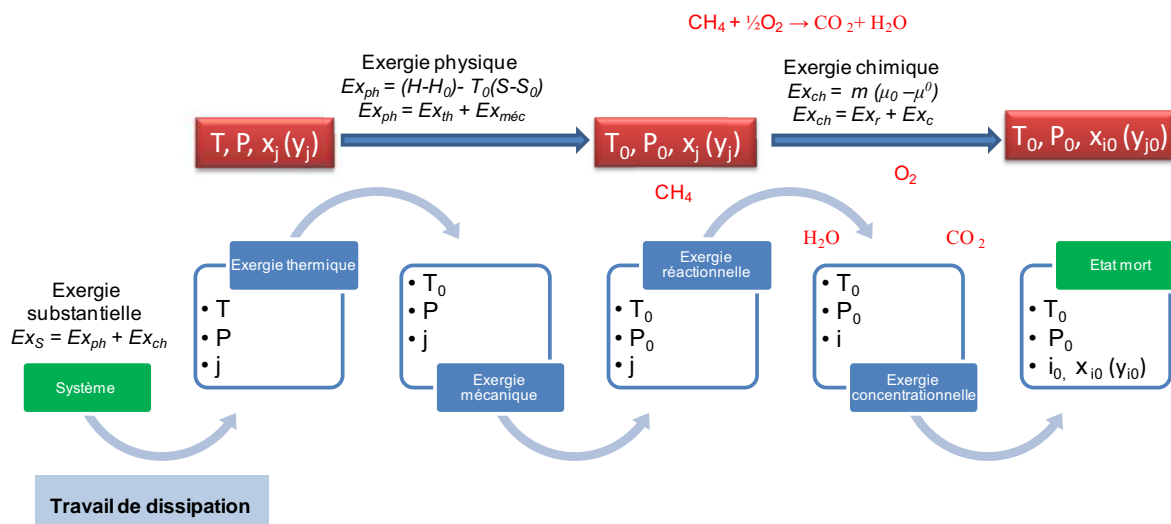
$CH_4 + \frac{1}{2}O_2 \rightarrow CO_2 + H_2O$

Exergie physique
$Ex_{ph} = (H-H_0) - T_0(S-S_0)$
$Ex_{ph} = Ex_{th} + Ex_{méc}$

Exergie chimique
$Ex_{ch} = m\,(\mu_0 - \mu^0)$
$Ex_{ch} = Ex_r + Ex_c$

T, P, $x_j$ ($y_j$)

$T_0$, $P_0$, $x_j$ ($y_j$)

$T_0$, $P_0$, $x_{i0}$ ($y_{j0}$)

$CH_4$

$O_2$

$H_2O$

$CO_2$

Exergie substantielle
$Ex_S = Ex_{ph} + Ex_{ch}$

Système

Exergie thermique
• T
• P
• j

• $T_0$
• P
• j
Exergie mécanique

Exergie réactionnelle
• $T_0$
• $P_0$
• j

• $T_0$
• $P_0$
• i
Exergie concentrationnelle

Etat mort
• $T_0$
• $P_0$
• $i_0$, $x_{i0}$ ($y_{i0}$)

Travail de dissipation